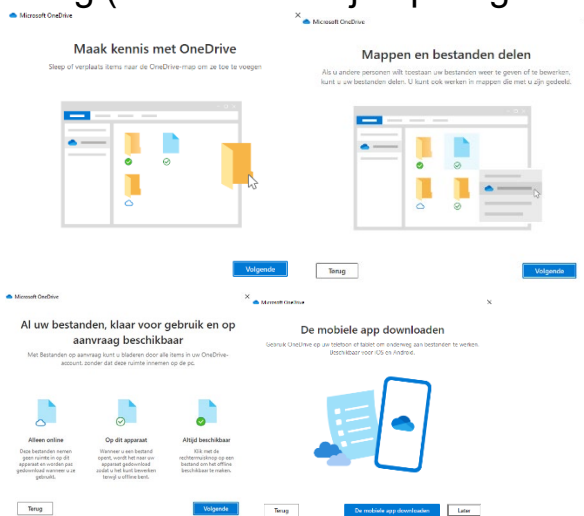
Microsoft OneDrive

Maak kennis met OneDrive

Sleep of verplaats items naar de OneDrive-map om ze toe te voegen

Volgende

Microsoft OneDrive

Mappen en bestanden delen

Als u andere personen wilt toestaan uw bestanden weer te geven of te bewerken, kunt u uw bestanden delen. U kunt ook werken in mappen die met u zijn gedeeld.

Terug

Volgende

Microsoft OneDrive

Al uw bestanden, klaar voor gebruik en op aanvraag beschikbaar

Met Bestanden op aanvraag kunt u bladeren door alle items in uw OneDrive-account, zonder dat deze ruimte innemen op de pc.

Alleen online

Deze bestanden nemen geen ruimte in op dit apparaat en worden pas gedownload wanneer u ze gebruikt.

Op dit apparaat

Wanneer u een bestand opent, wordt het naar uw apparaat gedownload zodat u het kunt bewerken terwijl u offline bent.

Altijd beschikbaar

Klik met de rechtermuisknop op een bestand om het offline beschikbaar te maken.

Terug

Volgende

Microsoft OneDrive

×

De mobiele app downloaden

Gebruik OneDrive op uw telefoon of tablet om onderweg aan bestanden te werken. Beschikbaar voor iOS en Android.

Terug

De mobiele app downloaden

Later